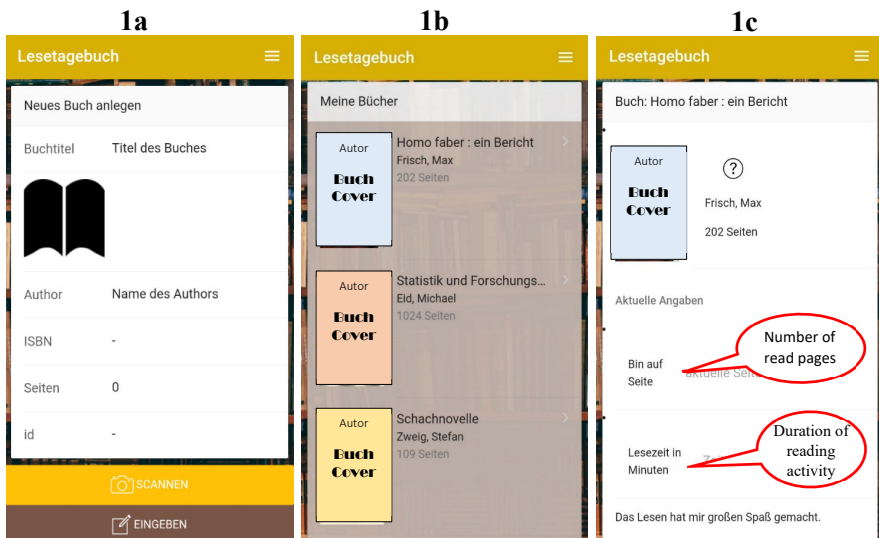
1a

Lesetagebuch

Neues Buch anlegen

| Buchtitel | Titel des Buches |
|---|---|
| Author | Name des Authors |
| ISBN | - |
| Seiten | 0 |
| id | - |

SCANNEN

EINGEBEN

1b

Lesetagebuch

Meine Bücher

Autor
Buch Cover

Homo faber : ein Bericht
Frisch, Max
202 Seiten

Autor
Buch Cover

Statistik und Forschungs...
Eid, Michael
1024 Seiten

Autor
Buch Cover

Schachnovelle
Zweig, Stefan
109 Seiten

1c

Lesetagebuch

Buch: Homo faber : ein Bericht

Autor
Buch Cover

?

Frisch, Max

202 Seiten

Aktuelle Angaben

Bin auf Seite
Aktuelle Seite

Number of read pages

Lesezeit in Minuten
Ze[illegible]

Duration of reading activity

Das Lesen hat mir großen Spaß gemacht.